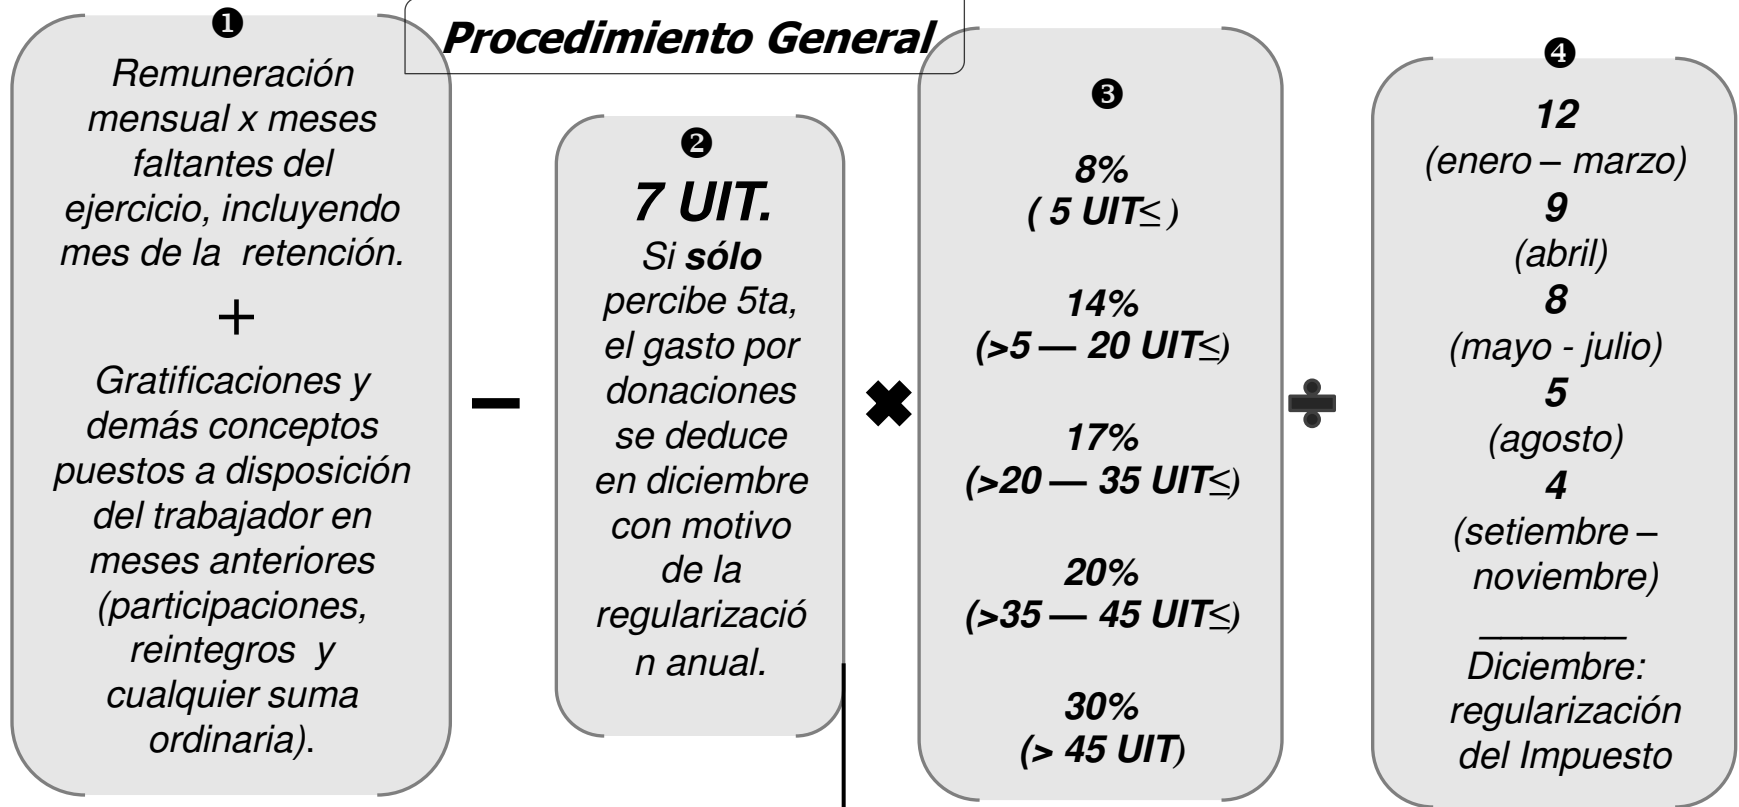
Procedimiento General

❶
Remuneración mensual x meses faltantes del ejercicio, incluyendo mes de la retención.

+

Gratificaciones y demás conceptos puestos a disposición del trabajador en meses anteriores (participaciones, reintegros y cualquier suma ordinaria).

−

❷
7 UIT.
Si sólo percibe 5ta, el gasto por donaciones se deduce en diciembre con motivo de la regularización anual.

✖

❸
8%
( 5 UIT≤ )

14%
(>5 — 20 UIT≤)

17%
(>20 — 35 UIT≤)

20%
(>35 — 45 UIT≤)

30%
(> 45 UIT)

÷

❹
12
(enero – marzo)
9
(abril)
8
(mayo - julio)
5
(agosto)
4
(setiembre – noviembre)
_______
Diciembre: regularización del Impuesto